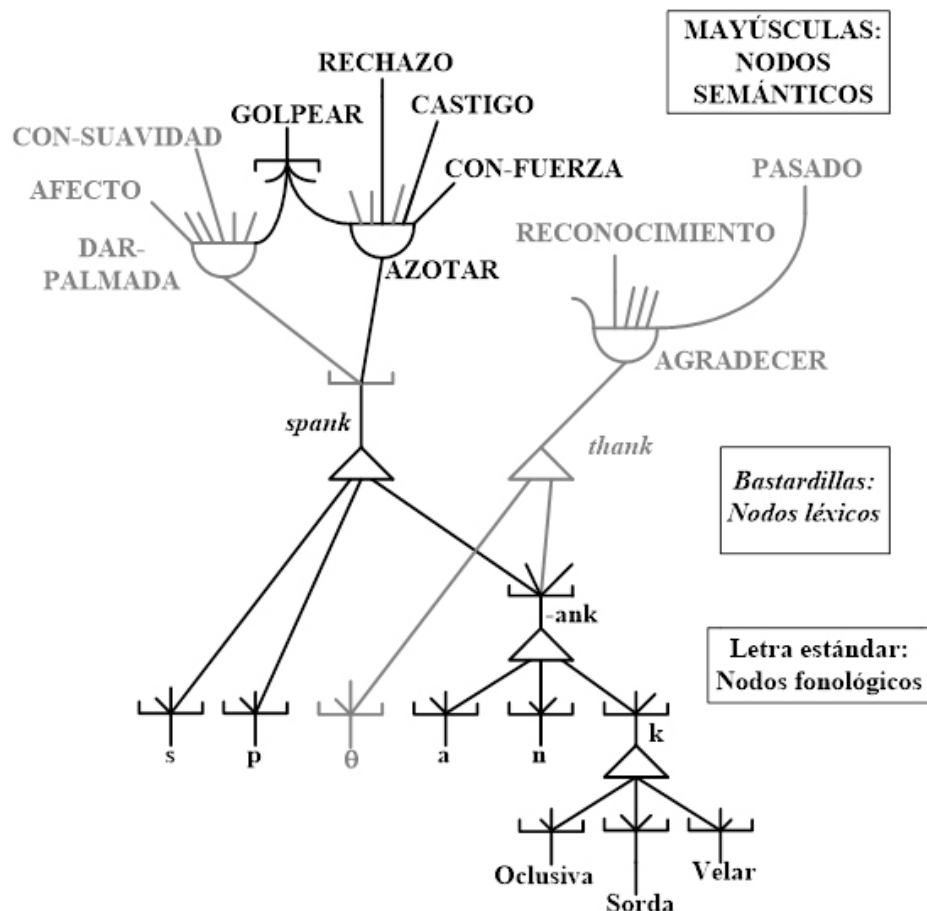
MAYÚSCULAS: NODOS SEMÁNTICOS

RECHAZO
GOLPEAR
CASTIGO
CON-SUAVIDAD
CON-FUERZA
AFECTO
PASADO
RECONOCIMIENTO
DAR-PALMADA
AZOTAR
AGRADECER

*spank*
*thank*

*Bastardillas: Nodos léxicos*

-ank

Letra estándar: Nodos fonológicos

s
p
θ
a
n
k

Oclusiva
Sorda
Velar